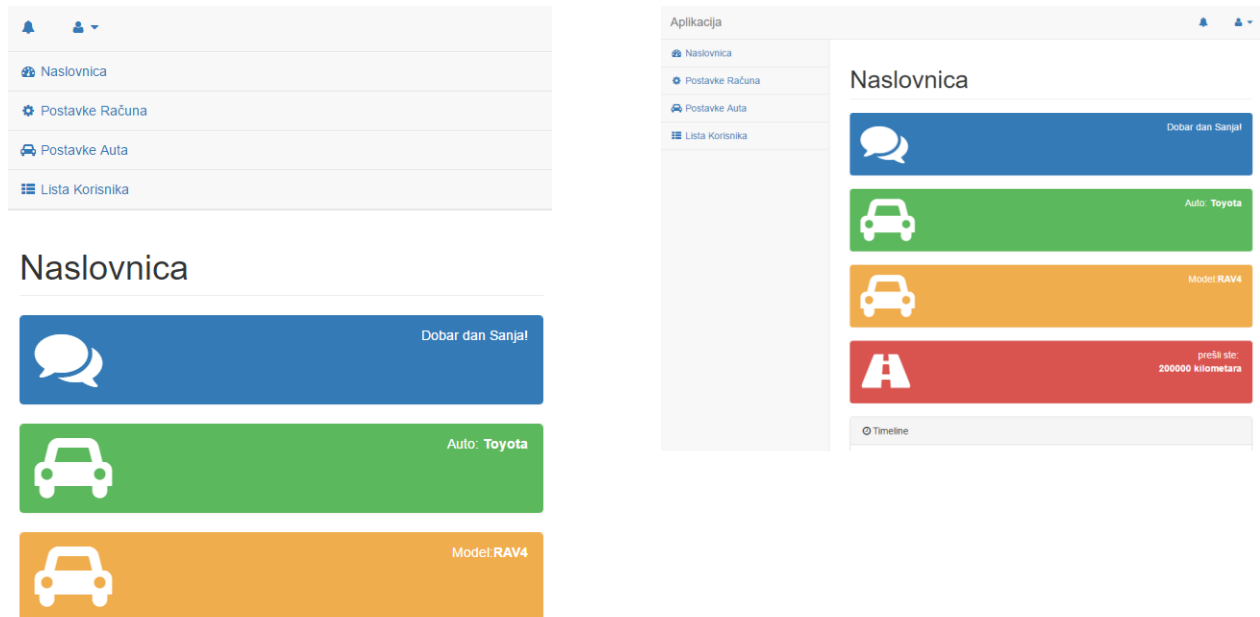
Naslovnica
Postavke Računa
Postavke Auta
Lista Korisnika

Naslovnica

Dobar dan Sanja!

Auto: **Toyota**

Model:**RAV4**

Aplikacija

Naslovnica
Postavke Računa
Postavke Auta
Lista Korisnika

Naslovnica

Dobar dan Sanja!

Auto: **Toyota**

Model:**RAV4**

prešli ste:
**200000 kilometara**

Timeline